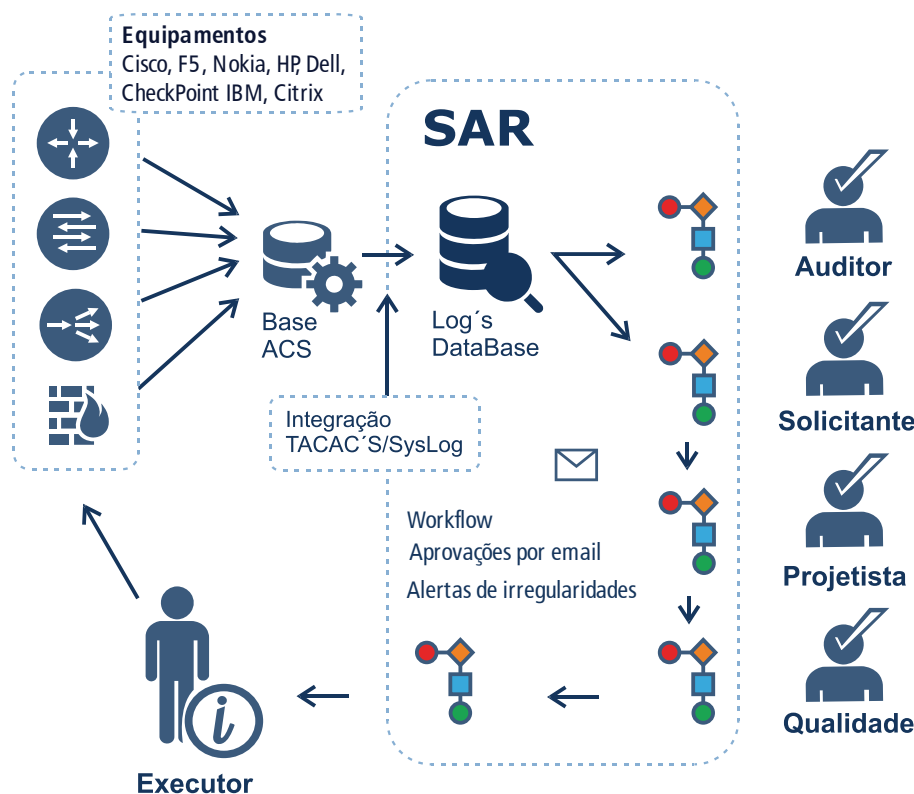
Equipamentos
Cisco, F5, Nokia, HP, Dell, CheckPoint IBM, Citrix

SAR

Base ACS

Log´s DataBase

Integração TACAC´S/SysLog

Workflow
Aprovações por email
Alertas de irregularidades

Auditor

Solicitante

Projetista

Qualidade

Executor